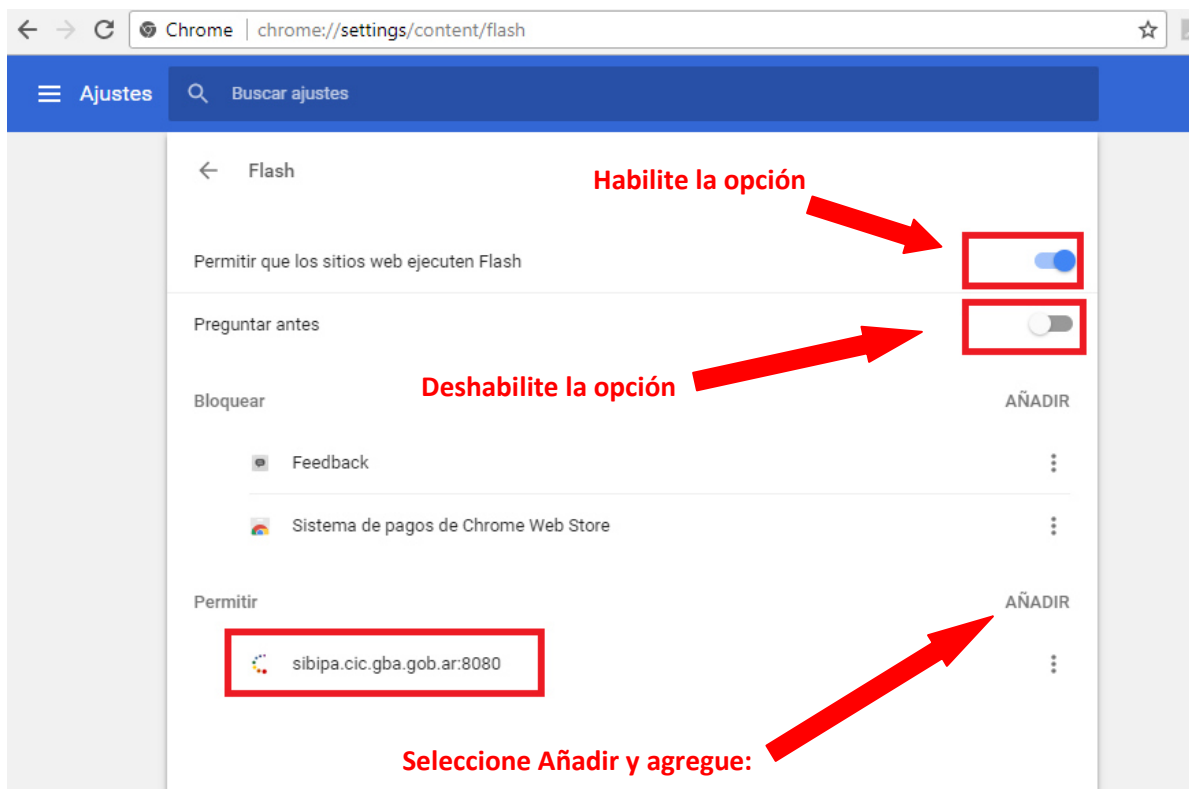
Chrome | chrome://settings/content/flash

Ajustes

Buscar ajustes

Flash

Habilite la opción

Permitir que los sitios web ejecuten Flash

Preguntar antes

Deshabilite la opción

Bloquear

AÑADIR

Feedback

Sistema de pagos de Chrome Web Store

Permitir

AÑADIR

sibipa.cic.gba.gob.ar:8080

Seleccione Añadir y agregue: